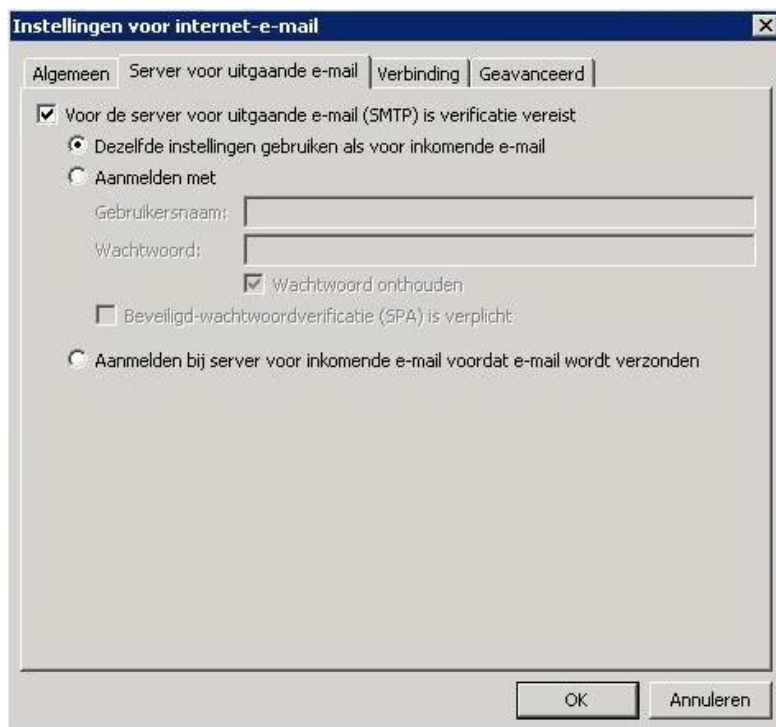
Instellingen voor internet-e-mail

Algemeen | Server voor uitgaande e-mail | Verbinding | Geavanceerd

Voor de server voor uitgaande e-mail (SMTP) is verificatie vereist

Dezelfde instellingen gebruiken als voor inkomende e-mail

Aanmelden met

Gebruikersnaam:

Wachtwoord:

Wachtwoord onthouden

Beveiligd-wachtwoordverificatie (SPA) is verplicht

Aanmelden bij server voor inkomende e-mail voordat e-mail wordt verzonden

OK

Annuleren